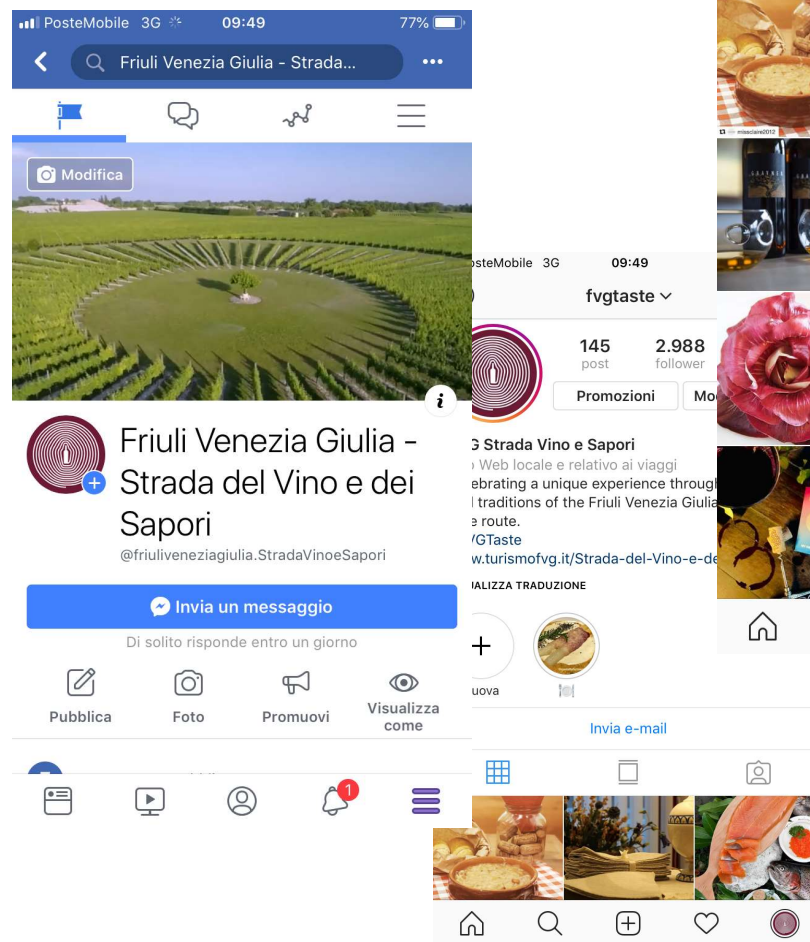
PosteMobile 3G 09:49 77%

Friuli Venezia Giulia - Strada...

Modifica

Friuli Venezia Giulia - Strada del Vino e dei Sapori

@friuliveneziagiulia.StradaVinoeSapori

Invia un messaggio

Di solito risponde entro un giorno

Pubblica

Foto

Promuovi

Visualizza come

1

osteMobile 3G 09:49

fvgtaste

145 post

2.988 follower

Promozioni

Mo

G Strada Vino e Sapori

Web locale e relativo ai viaggi

ebrating a unique experience through

traditions of the Friuli Venezia Giulia

e route.

VGTaste

w.turismofvg.it/Strada-del-Vino-e-de

UALIZZA TRADUZIONE

uova

Invia e-mail

misclaire2012